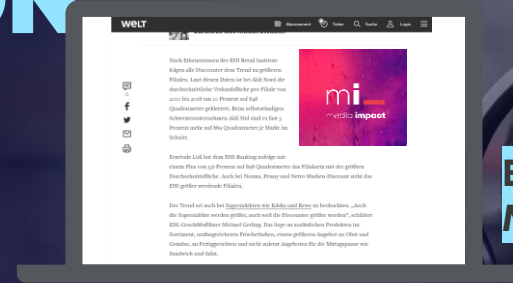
WELT

Abonnement Video Suche Login

Nach Erkenntnissen des EHI Retail Institute folgen alle Discounter dem Trend zu größeren Filialen. Laut diesen Daten ist bei Aldi Nord die durchschnittliche Verkaufsfläche pro Filiale von 2010 bis 2018 um 20 Prozent auf 848 Quadratmeter gewachsen. Beim selbstständigen Schwesterunternehmen Aldi Süd sind es fast 5 Prozent mehr auf 889 Quadratmeter je Markt im Schnitt.

mi
media impact

Enervale Lidl hat dem EHI-Ranking zufolge mit einem Plus von 5,8 Prozent auf 898 Quadratmeter das Filialnetz mit der größten Durchschnittsfläche. Auch bei Norma, Penny und Netto Marken-Discount steht das EHI größer werdende Filialen.

Der Trend sei auch bei Supermärkten wie Edeka und Rewe zu beobachten. „Auch die Supermärkte werden größer, nach weil die Discounter größer werden", schildert EHI-Geschäftsführer Michael Gerling. Das liege an zusätzlichen Produkten im Sortiment, umfangreicheren Frischetheken, einem größeren Angebot an Obst und Gemüse, zu Fertiggerichten und nicht zuletzt Angeboten für die Mittagspause wie Sandwich und Salat.